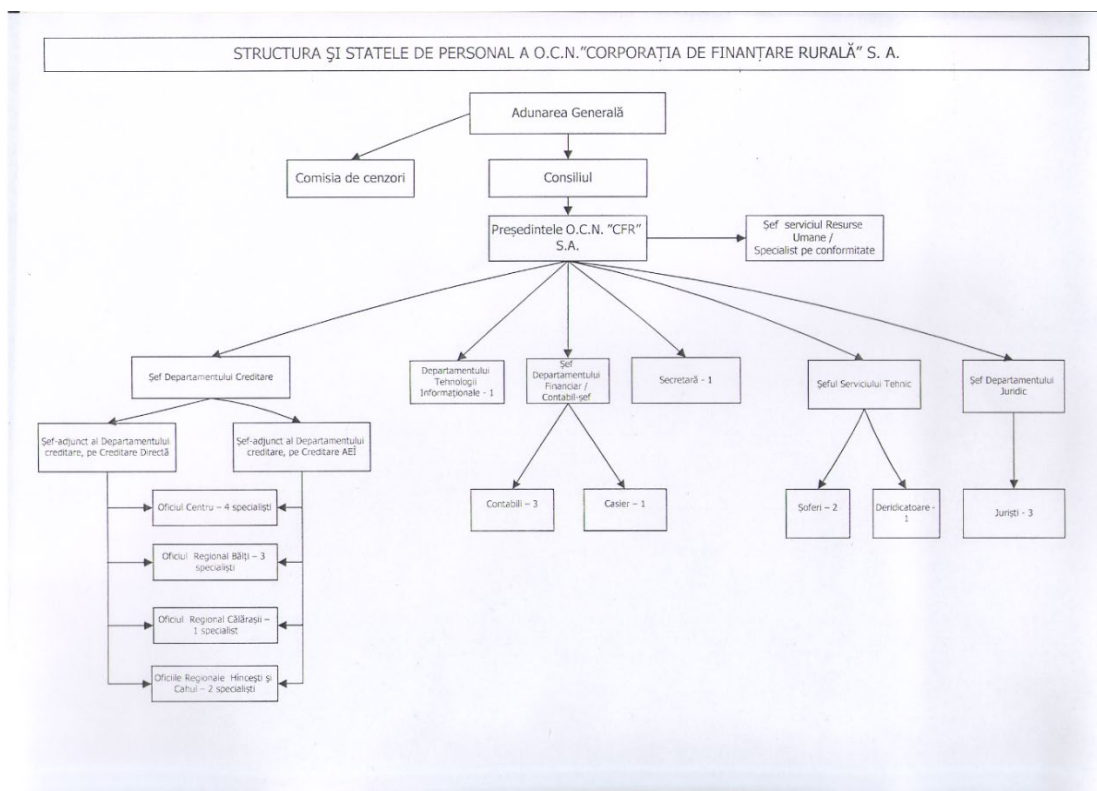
STRUCTURA ŞI STATELE DE PERSONAL A O.C.N."CORPORAŢIA DE FINANŢARE RURALĂ" S. A.

Adunarea Generală

Comisia de cenzori

Consiliul

Preşedintele O.C.N. "CFR" S.A.

Şef serviciul Resurse Umane / Specialist pe conformitate

Şef Departamentului Creditare

Departamentului Tehnologii Informaţionale - 1

Şef Departamentului Financiar / Contabil-şef

Secretară - 1

Şeful Serviciului Tehnic

Şef Departamentului Juridic

Şef-adjunct al Departamentului creditare, pe Creditare Directă

Şef-adjunct al Departamentului creditare, pe Creditare AEÎ

Oficiul Centru – 4 specialişti

Oficiul Regional Bălţi – 3 specialişti

Oficiul Regional Călăraşi – 1 specialist

Oficiile Regionale Hînceşti şi Cahul – 2 specialişti

Contabili – 3

Casier – 1

Şoferi – 2

Deridicatoare - 1

Jurişti - 3